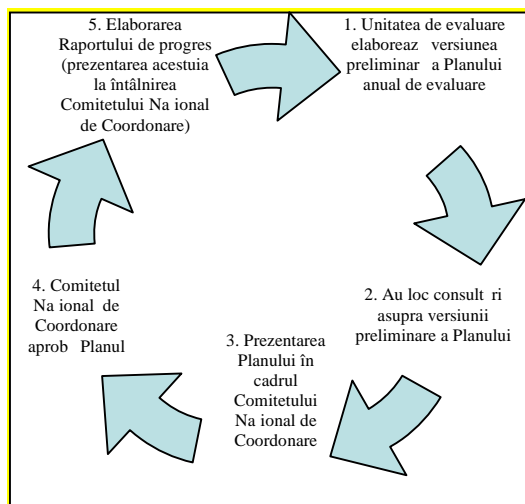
5. Elaborarea Raportului de progres (prezentarea acestuia la întâlnirea Comitetului Na ional de Coordonare)

1. Unitatea de evaluare elaboreaz versiunea preliminar a Planului anual de evaluare

2. Au loc consult ri asupra versiunii preliminare a Planului

3. Prezentarea Planului în cadrul Comitetului Na ional de Coordonare

4. Comitetul Na ional de Coordonare aprob Planul